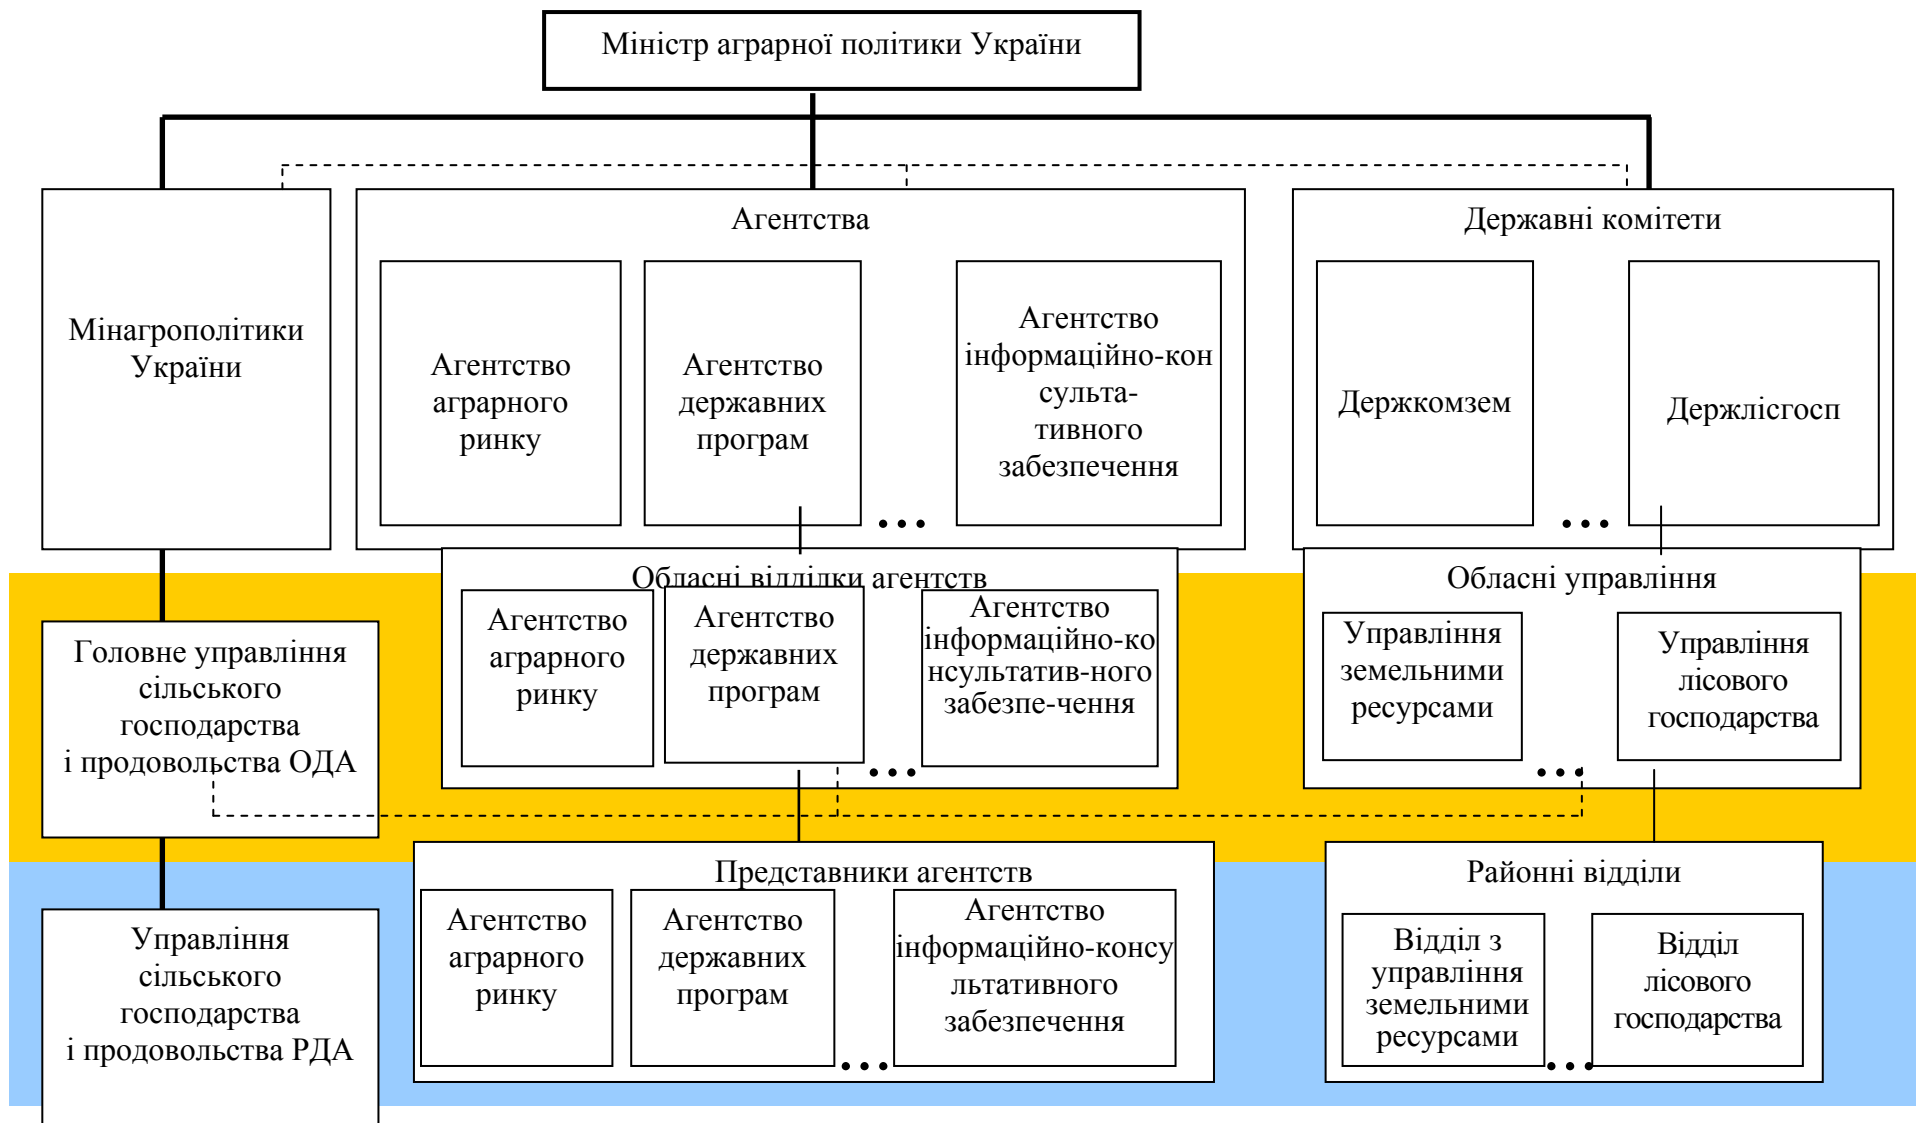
Міністр аграрної політики України

Мінагрополітики України

Агентства

Агентство аграрного ринку

Агентство державних програм

Агентство інформаційно-консульта-тивного забезпечення

…

Державні комітети

Держкомзем

Держлісгосп

…

Обласні відділки агентств

Агентство аграрного ринку

Агентство державних програм

Агентство інформаційно-консультатив-ного забезпе-чення

…

Обласні управління

Управління земельними ресурсами

Управління лісового господарства

…

Головне управління сільського господарства і продовольства ОДА

Представники агентств

Агентство аграрного ринку

Агентство державних програм

Агентство інформаційно-консультативного забезпечення

…

Районні відділи

Відділ з управління земельними ресурсами

Відділ лісового господарства

…

Управління сільського господарства і продовольства РДА